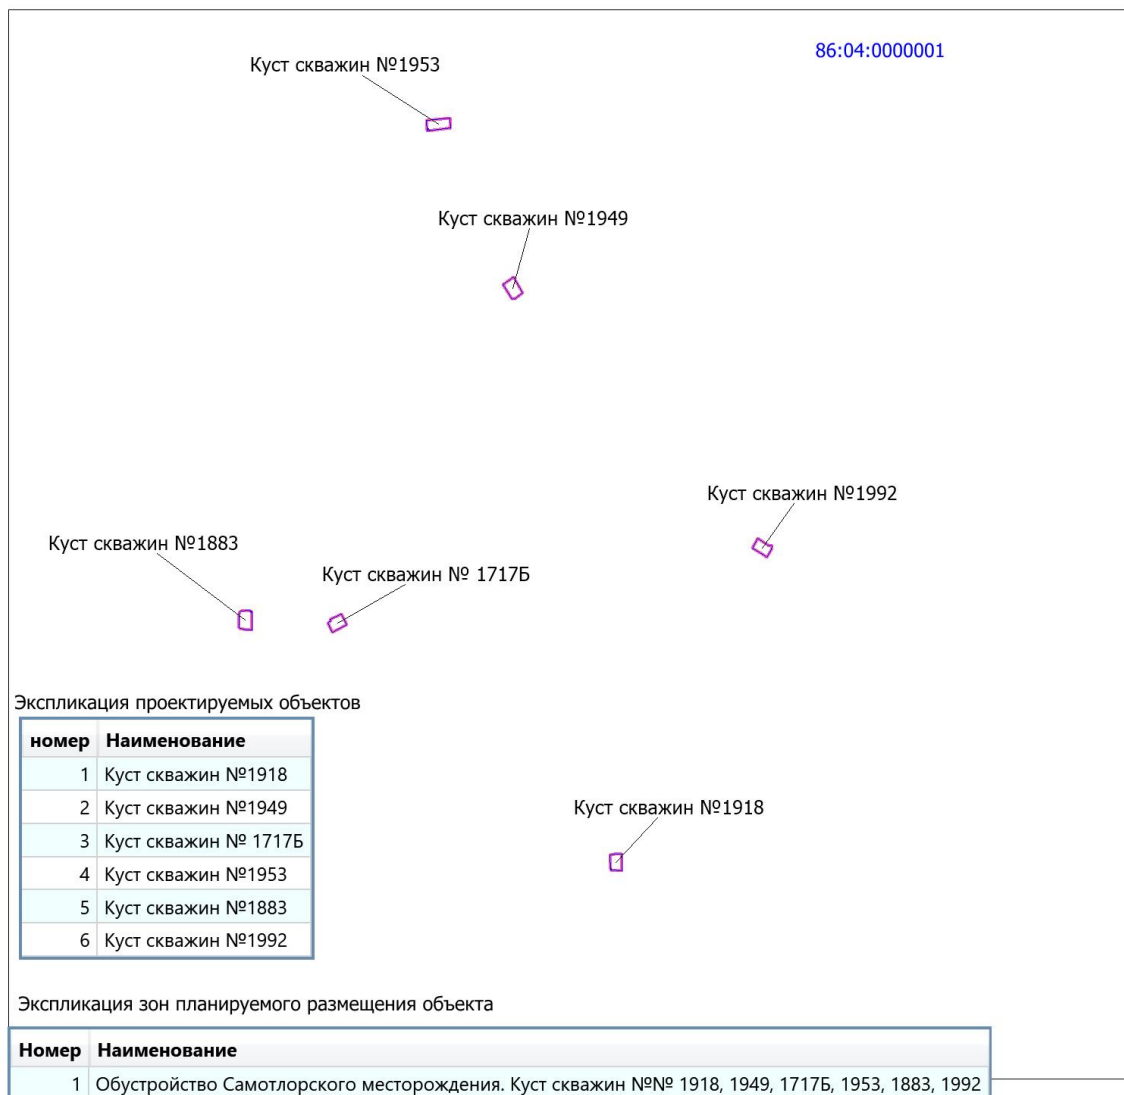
86:04:0000001

Куст скважин №1953

Куст скважин №1949

Куст скважин №1992

Куст скважин №1883

Куст скважин № 1717Б

Экспликация проектируемых объектов

| номер | Наименование |
|---|---|
| 1 | Куст скважин №1918 |
| 2 | Куст скважин №1949 |
| 3 | Куст скважин № 1717Б |
| 4 | Куст скважин №1953 |
| 5 | Куст скважин №1883 |
| 6 | Куст скважин №1992 |

Куст скважин №1918

Экспликация зон планируемого размещения объекта

| Номер | Наименование |
|---|---|
| 1 | Обустройство Самотлорского месторождения. Куст скважин №№ 1918, 1949, 1717Б, 1953, 1883, 1992 |